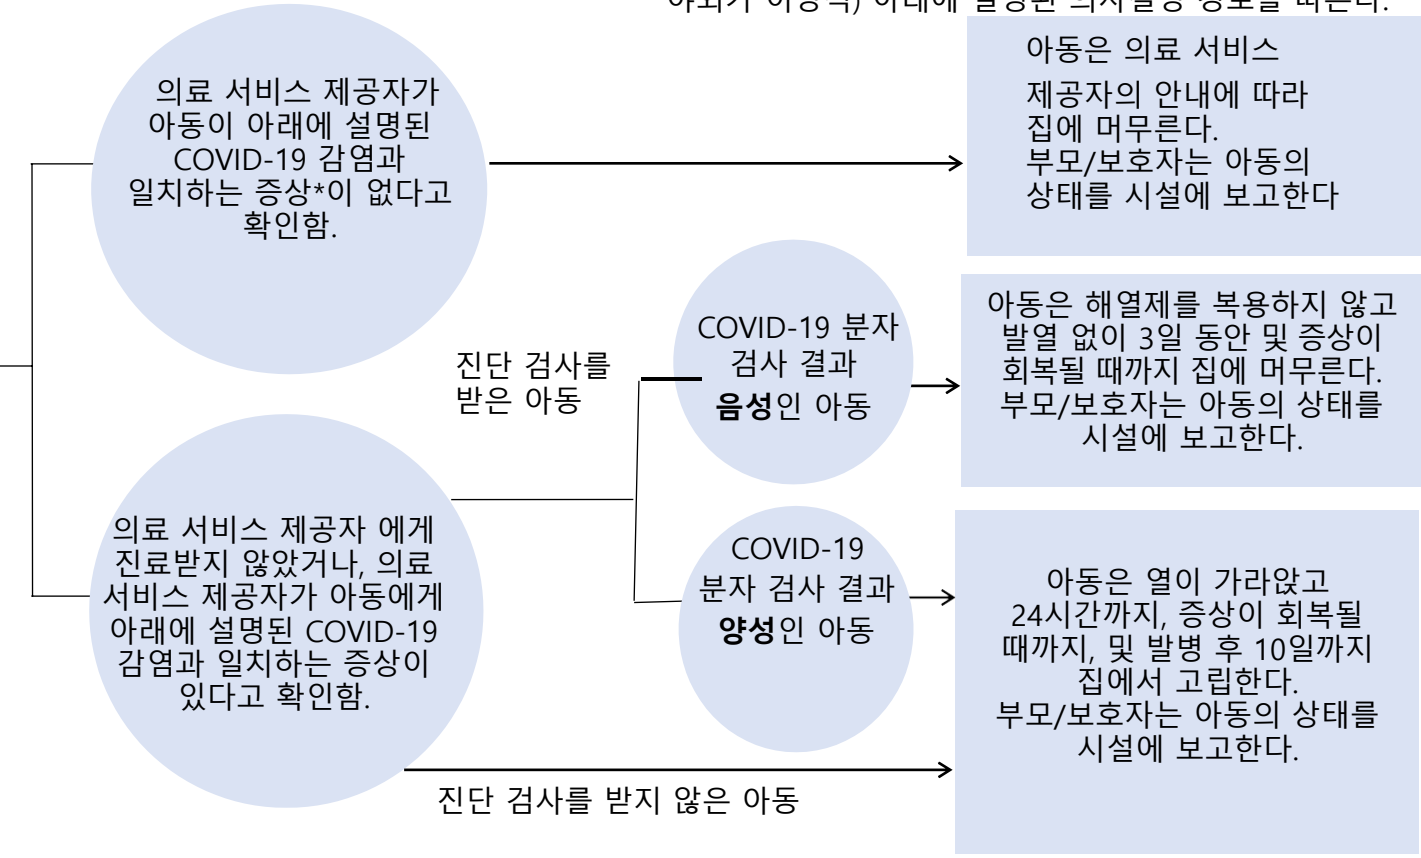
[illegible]

의료 서비스 제공자가 아동이 아래에 설명된 COVID-19 감염과 일치하는 증상*이 없다고 확인함.

아동은 의료 서비스 제공자의 안내에 따라 집에 머무른다. 부모/보호자는 아동의 상태를 시설에 보고한다

진단 검사를 받은 아동

COVID-19 분자 검사 결과 **음성**인 아동

아동은 해열제를 복용하지 않고 발열 없이 3일 동안 및 증상이 회복될 때까지 집에 머무른다. 부모/보호자는 아동의 상태를 시설에 보고한다.

의료 서비스 제공자 에게 진료받지 않았거나, 의료 서비스 제공자가 아동에게 아래에 설명된 COVID-19 감염과 일치하는 증상이 있다고 확인함.

COVID-19 분자 검사 결과 **양성**인 아동

아동은 열이 가라앉고 24시간까지, 증상이 회복될 때까지, 및 발병 후 10일까지 집에서 고립한다. 부모/보호자는 아동의 상태를 시설에 보고한다.

진단 검사를 받지 않은 아동